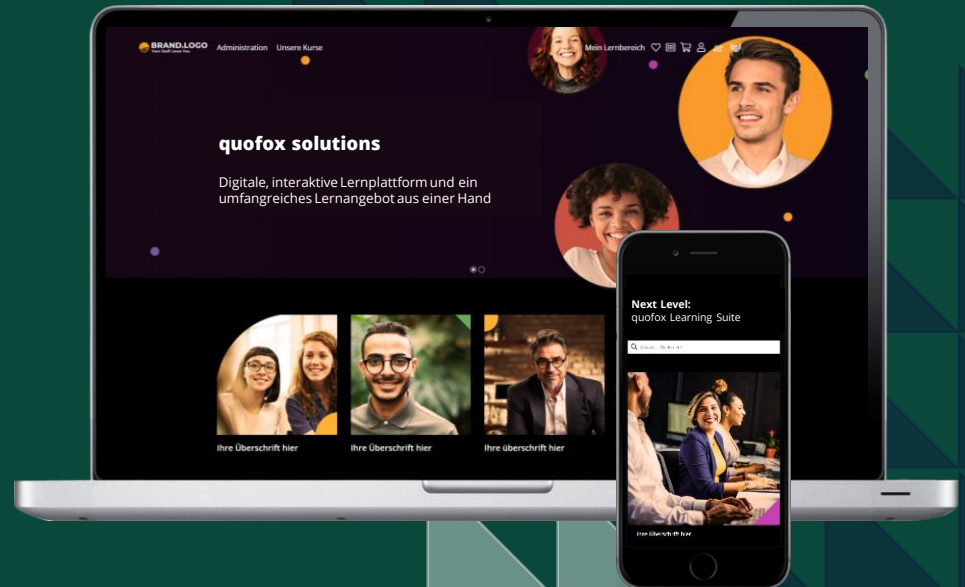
BRAND.LOGO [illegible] Administration Unsere Kurse

Mein Lernbereich

quofox solutions

Digitale, interaktive Lernplattform und ein umfangreiches Lernangebot aus einer Hand

Ihre Überschrift hier

Ihre Überschrift hier

Ihre Überschrift hier

Next Level:
quofox Learning Suite

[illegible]

Ihre Überschrift hier